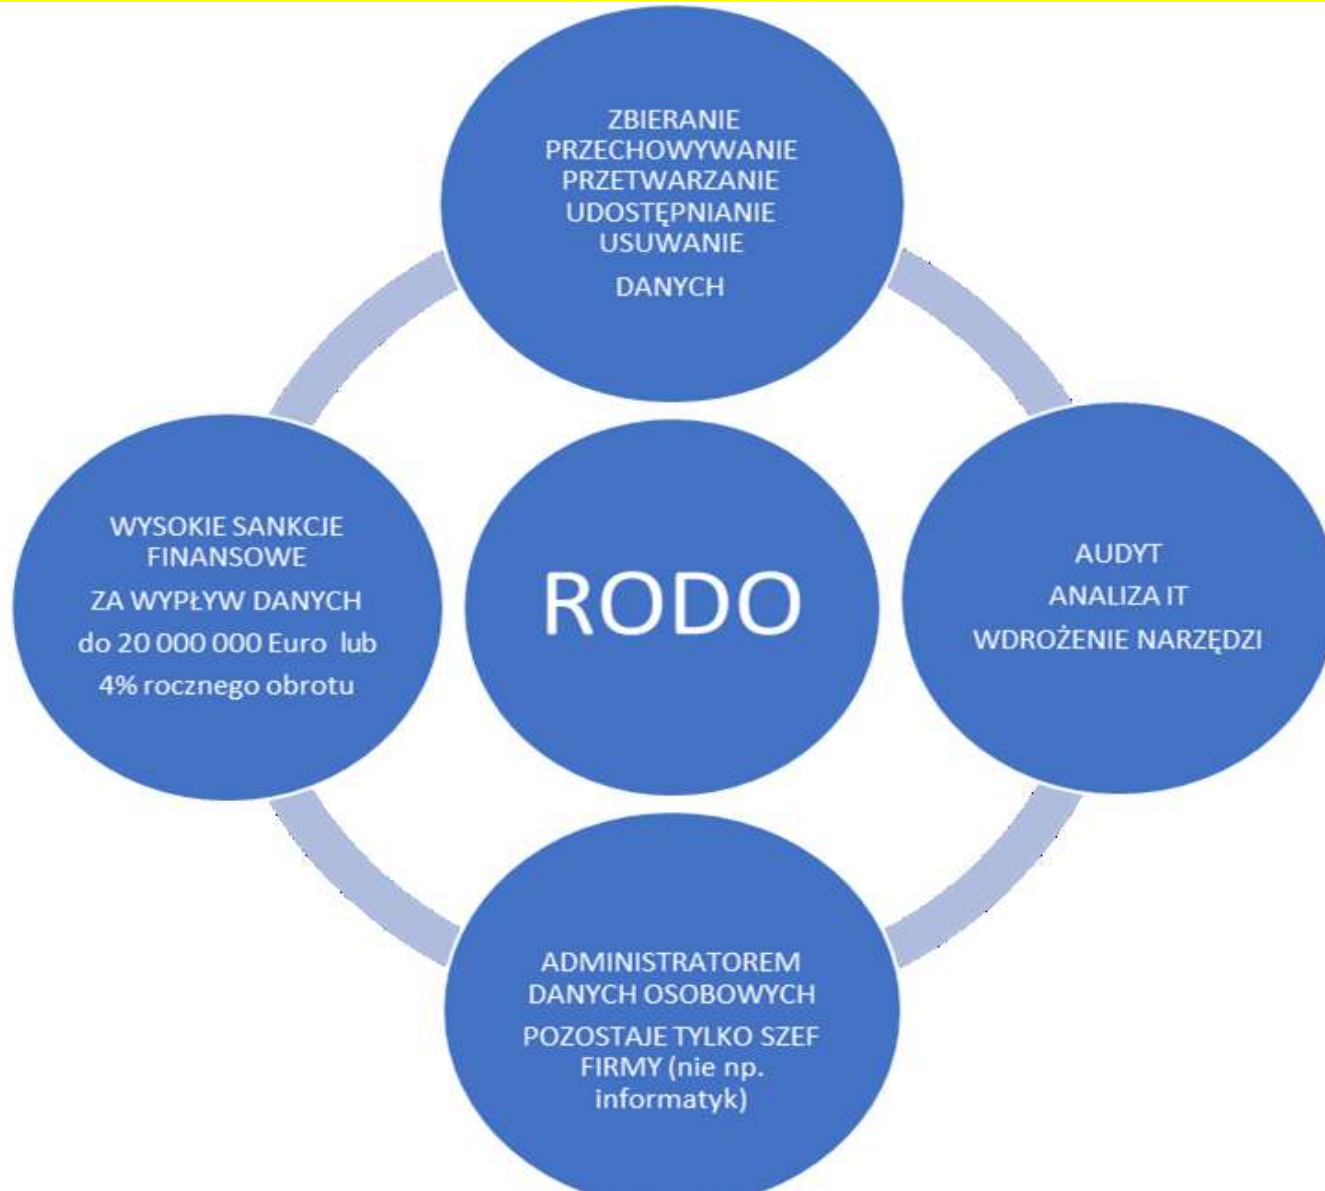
ZBIERANIE
PRZECHOWYWANIE
PRZETWARZANIE
UDOSTĘPNIANIE
USUWANIE

DANYCH

WYSOKIE SANKCJE FINANSOWE

ZA WYPŁYW DANYCH

do 20 000 000 Euro lub

4% rocznego obrotu

RODO

AUDYT

ANALIZA IT

WDROŻENIE NARZĘDZI

ADMINISTRATOREM DANYCH OSOBOWYCH

POZOSTAJE TYLKO SZEF FIRMY (nie np. informatyk)